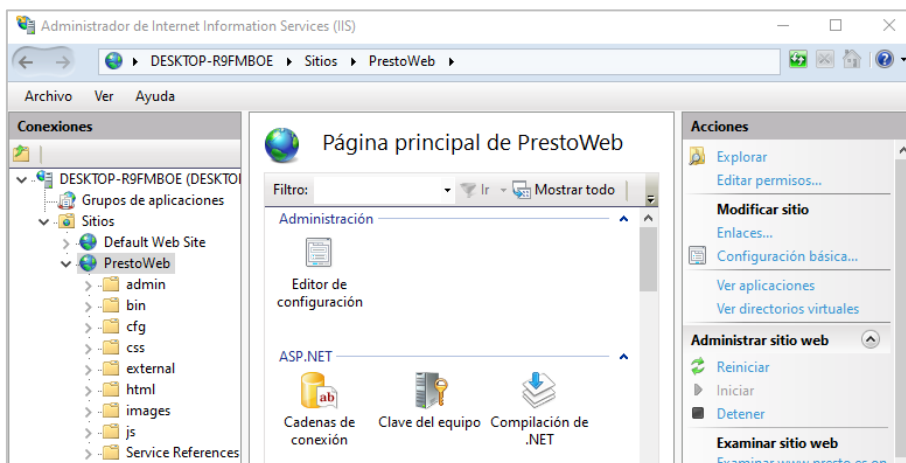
Administrador de Internet Information Services (IIS)

DESKTOP-R9FMBOE ▸ Sitios ▸ PrestoWeb ▸

Archivo Ver Ayuda

Conexiones

DESKTOP-R9FMBOE (DESKTO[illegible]
Grupos de aplicaciones
Sitios
Default Web Site
PrestoWeb
admin
bin
cfg
css
external
html
images
js
Service References

Página principal de PrestoWeb

Filtro: Ir Mostrar todo

Administración

Editor de configuración

ASP.NET

Cadenas de conexión
Clave del equipo
Compilación de .NET

Acciones

Explorar
Editar permisos...
Modificar sitio
Enlaces...
Configuración básica...
Ver aplicaciones
Ver directorios virtuales
Administrar sitio web
Reiniciar
Iniciar
Detener
Examinar sitio web
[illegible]